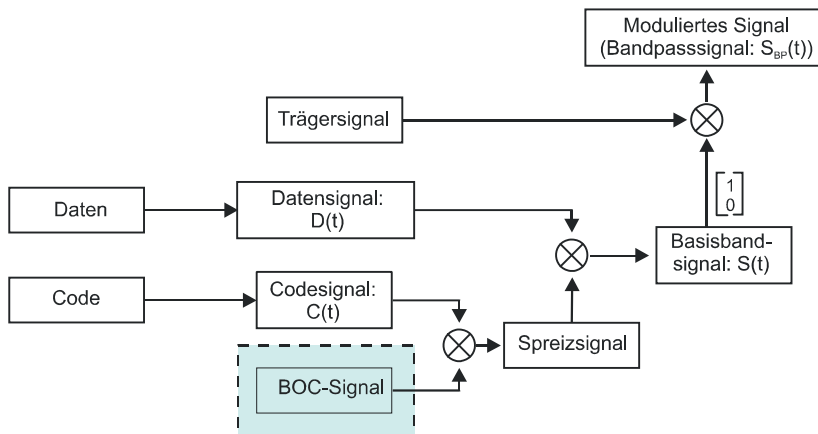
Moduliertes Signal (Bandpasssignal: $S_{BP}(t)$)

Trägersignal

Daten

Datensignal: D(t)

$\begin{bmatrix} 1 \\ 0 \end{bmatrix}$

Basisband-signal: S(t)

Code

Codesignal: C(t)

Spreizsignal

BOC-Signal